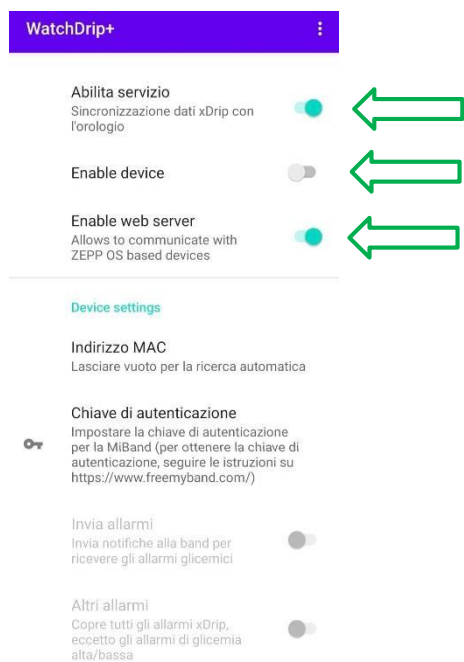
WatchDrip+

Abilita servizio
Sincronizzazione dati xDrip con l'orologio

Enable device

Enable web server
Allows to communicate with ZEPP OS based devices

Device settings

Indirizzo MAC
Lasciare vuoto per la ricerca automatica

Chiave di autenticazione
Impostare la chiave di autenticazione per la MiBand (per ottenere la chiave di autenticazione, seguire le istruzioni su https://www.freemyband.com/)

Invia allarmi
Invia notifiche alla band per ricevere gli allarmi glicemici

Altri allarmi
Copre tutti gli allarmi xDrip, eccetto gli allarmi di glicemia alta/bassa